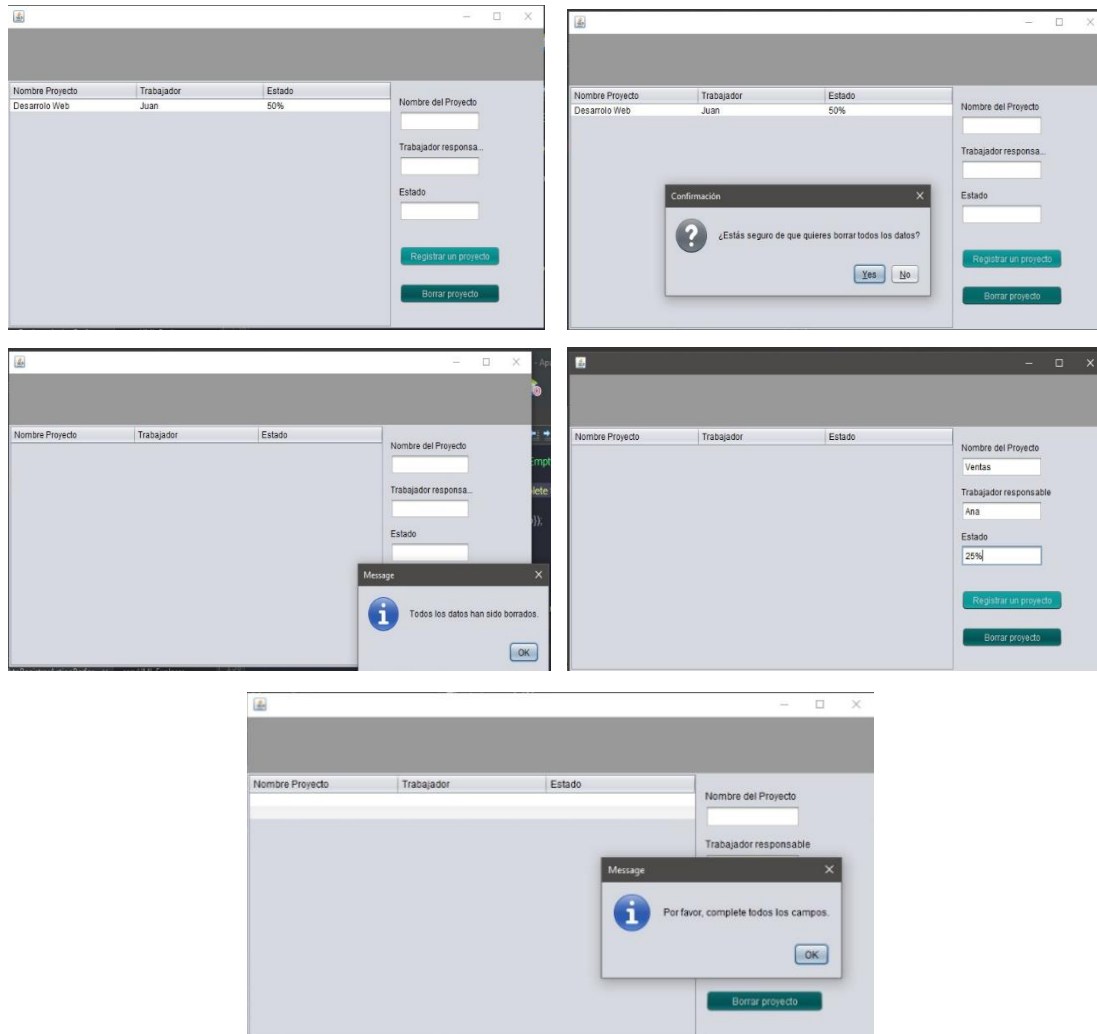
| Nombre Proyecto | Trabajador | Estado |
|---|---|---|
| Desarrolo Web | Juan | 50% |

Nombre del Proyecto

Trabajador responsa...

Estado

Registrar un proyecto

Borrar proyecto

| Nombre Proyecto | Trabajador | Estado |
|---|---|---|
| Desarrolo Web | Juan | 50% |

Nombre del Proyecto

Trabajador responsa...

Estado

Confirmación

¿Estás seguro de que quieres borrar todos los datos?

Yes No

Registrar un proyecto

Borrar proyecto

| Nombre Proyecto | Trabajador | Estado |
|---|---|---|

Nombre del Proyecto

Trabajador responsa...

Estado

Message

Todos los datos han sido borrados.

OK

| Nombre Proyecto | Trabajador | Estado |
|---|---|---|

Nombre del Proyecto

Ventas

Trabajador responsable

Ana

Estado

25%

Registrar un proyecto

Borrar proyecto

| Nombre Proyecto | Trabajador | Estado |
|---|---|---|

Nombre del Proyecto

Trabajador responsable

Message

Por favor, complete todos los campos.

OK

Borrar proyecto